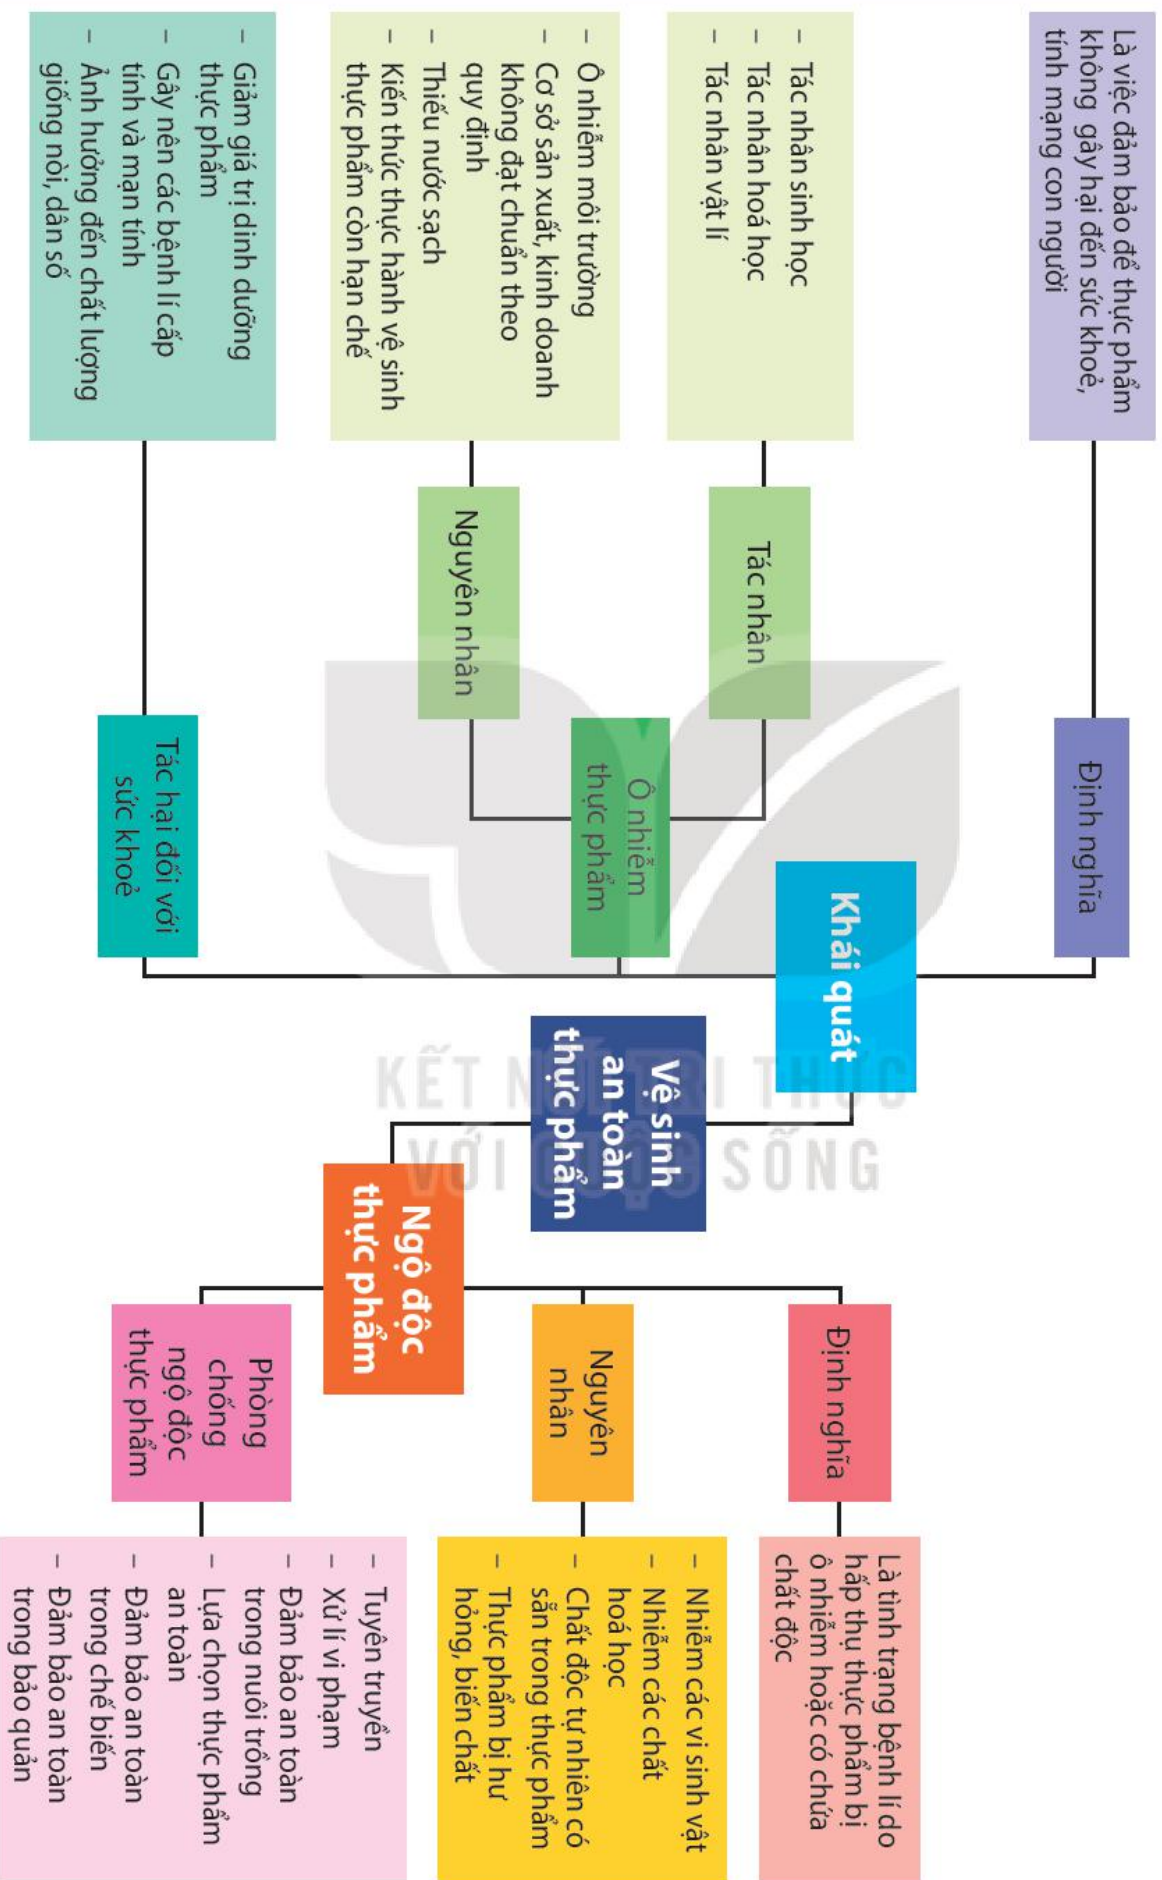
Vệ sinh an toàn thực phẩm

Khái quát

Định nghĩa

Là việc đảm bảo để thực phẩm không gây hại đến sức khoẻ, tính mạng con người

Ô nhiễm thực phẩm

Tác nhân

- Tác nhân sinh học
- Tác nhân hoá học
- Tác nhân vật lí

Nguyên nhân

- Ô nhiễm môi trường
- Cơ sở sản xuất, kinh doanh không đạt chuẩn theo quy định
- Thiếu nước sạch
- Kiến thức thực hành vệ sinh thực phẩm còn hạn chế

Tác hại đối với sức khoẻ

- Giảm giá trị dinh dưỡng thực phẩm
- Gây nên các bệnh lí cấp tính và mạn tính
- Ảnh hưởng đến chất lượng giống nòi, dân số

Ngộ độc thực phẩm

Định nghĩa

Là tình trạng bệnh lí do hấp thụ thực phẩm bị ô nhiễm hoặc có chứa chất độc

Nguyên nhân

- Nhiễm các vi sinh vật
- Nhiễm các chất hoá học
- Chất độc tự nhiên có sẵn trong thực phẩm
- Thực phẩm bị hư hỏng, biến chất

Phòng chống ngộ độc thực phẩm

- Tuyên truyền
- Xử lí vi phạm
- Đảm bảo an toàn trong nuôi trồng
- Lựa chọn thực phẩm an toàn
- Đảm bảo an toàn trong chế biến
- Đảm bảo an toàn trong bảo quản

KẾT NỐI TRI THỨC VỚI CUỘC SỐNG